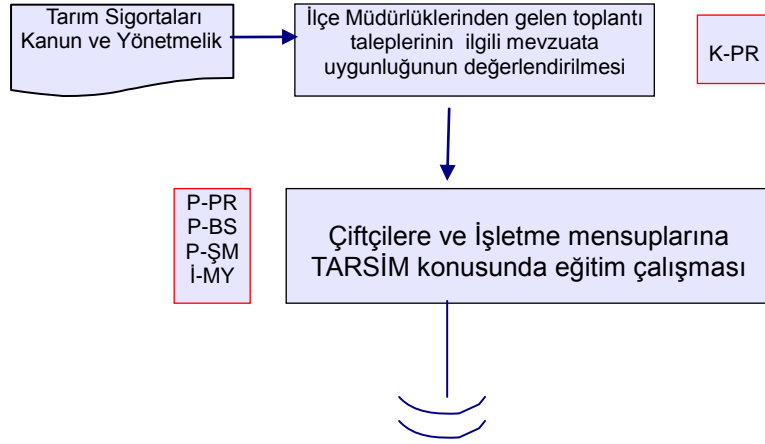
Tarım Sigortaları Kanun ve Yönetmelik

İlçe Müdürlüklerinden gelen toplantı taleplerinin ilgili mevzuata uygunluğunun değerlendirilmesi

K-PR

P-PR
P-BS
P-ŞM
İ-MY

Çiftçilere ve İşletme mensuplarına TARSİM konusunda eğitim çalışması